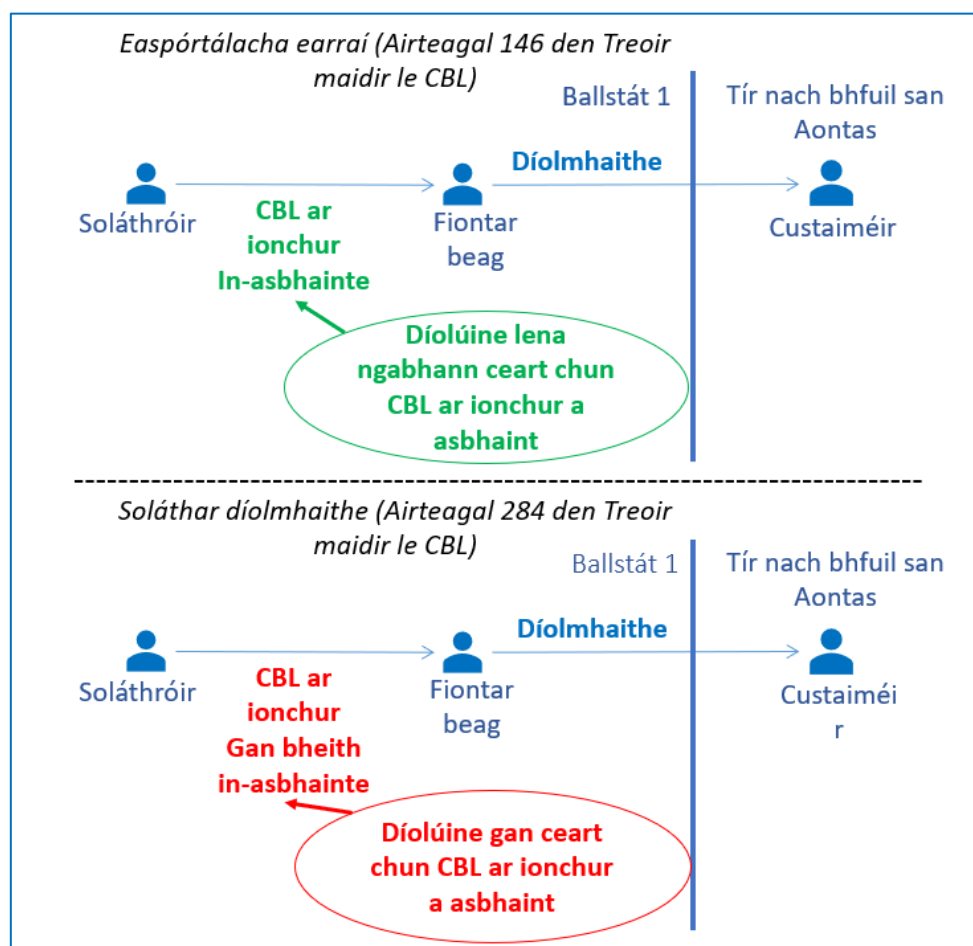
Easpórtálacha earraí (Airteagal 146 den Treoir maidir le CBL)

Ballstát 1

Tír nach bhfuil san Aontas

Soláthróir

CBL ar ionchur In-asbhainte

Fiontar beag

Díolmhaithe

Custaiméir

Díolúine lena ngabhann ceart chun CBL ar ionchur a asbhaint

Soláthar díolmhaithe (Airteagal 284 den Treoir maidir le CBL)

Ballstát 1

Tír nach bhfuil san Aontas

Soláthróir

CBL ar ionchur Gan bheith in-asbhainte

Fiontar beag

Díolmhaithe

Custaiméi r

Díolúine gan ceart chun CBL ar ionchur a asbhaint